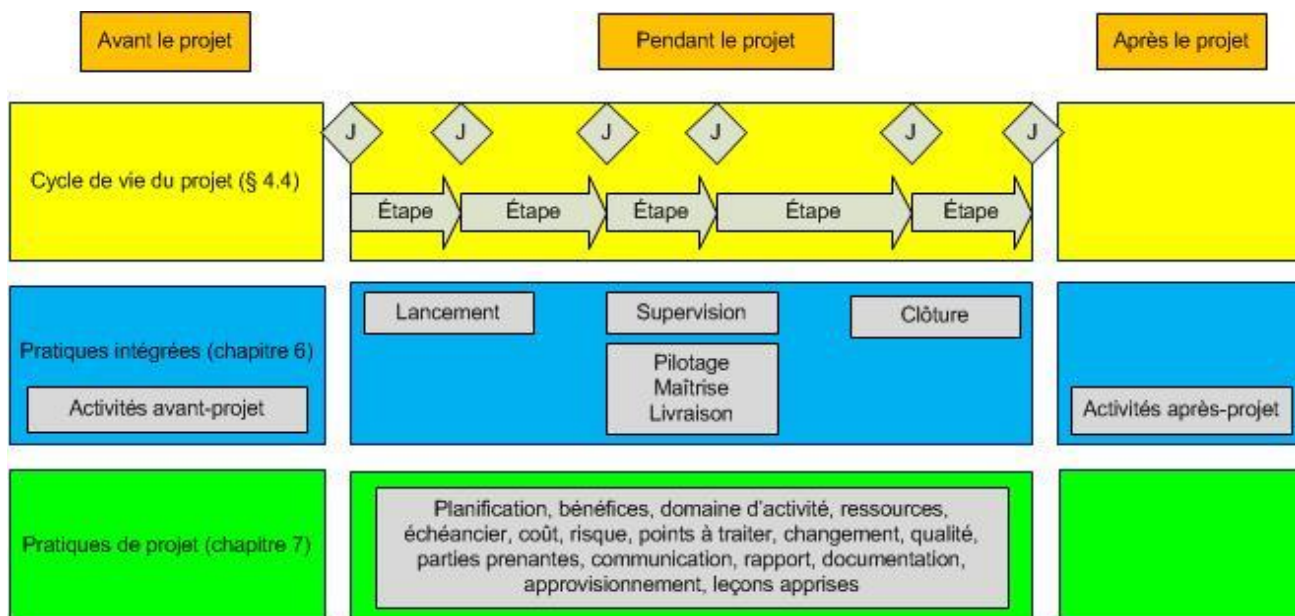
Avant le projet

Pendant le projet

Après le projet

Cycle de vie du projet (§ 4.4)

J J J J J J

Étape Étape Étape Étape Étape

Pratiques intégrées (chapitre 6)

Activités avant-projet

Lancement

Supervision

Pilotage
Maîtrise
Livraison

Clôture

Activités après-projet

Pratiques de projet (chapitre 7)

Planification, bénéfices, domaine d'activité, ressources, échéancier, coût, risque, points à traiter, changement, qualité, parties prenantes, communication, rapport, documentation, approvisionnement, leçons apprises